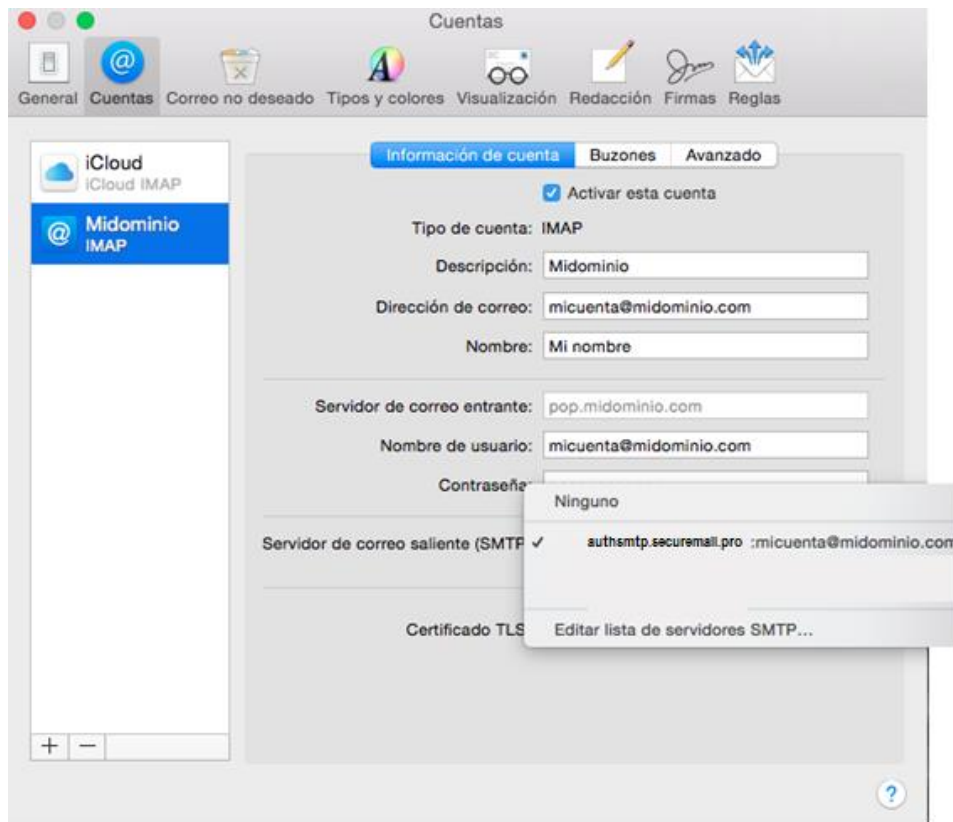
Cuentas

General Cuentas Correo no deseado Tipos y colores Visualización Redacción Firmas Reglas

iCloud
iCloud IMAP

Midominio
IMAP

Información de cuenta Buzones Avanzado

Activar esta cuenta

Tipo de cuenta: IMAP

Descripción: Midominio

Dirección de correo: micuenta@midominio.com

Nombre: Mi nombre

Servidor de correo entrante: pop.midominio.com

Nombre de usuario: micuenta@midominio.com

Contraseña

Servidor de correo saliente (SMTP

Certificado TLS

Ninguno

✓ authsmtp.securemail.pro :micuenta@midominio.com

Editar lista de servidores SMTP...

+ −

?